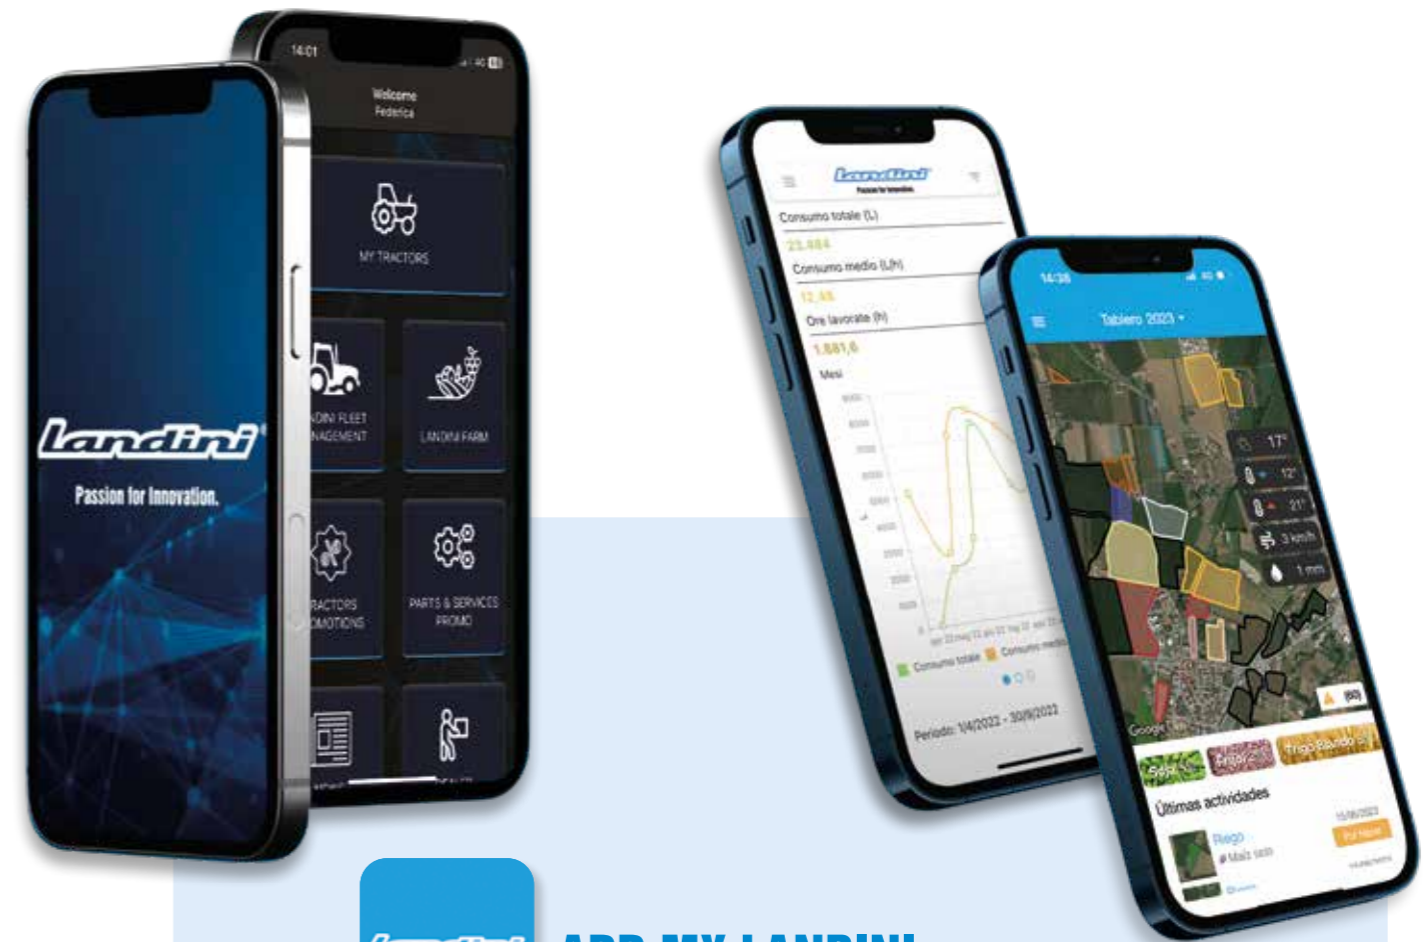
14:01

Welcome
Federica

MY TRACTORS

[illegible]NDINI FLEET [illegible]NAGEMENT

LANDINI FARM

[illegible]RACTORS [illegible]OMOTIONS

PARTS & SERVICES PROMO

Landini
Passion for Innovation.

Landini

Consumo totale (L)
23.484
Consumo medio (L/h)
12,48
Ore lavorate (h)
1.881,6
Mesi

Consumo totale
Consumo medio

Periodo: 1/4/2022 - 30/9/2022

14:36

Tablero 2023

17°
12°
21°
3 km/h
1 mm

Google

Soja
Arroz
Trigo Blando

Últimas actividades

Riego
Maíz